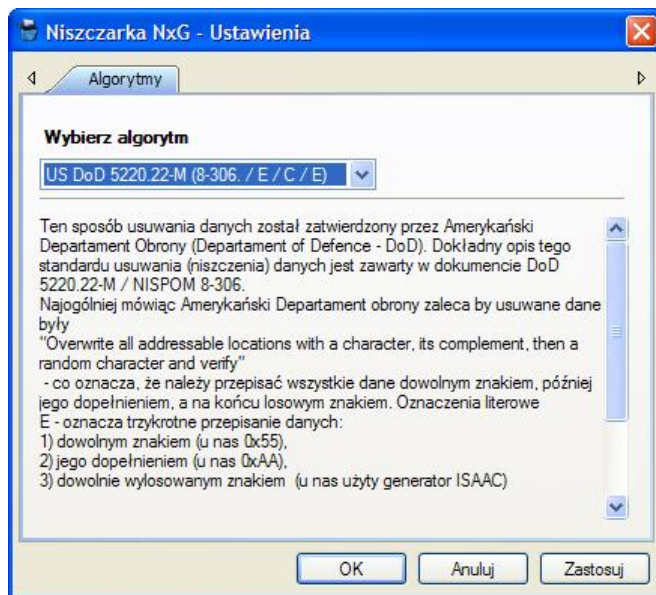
Niszczarka NxG - Ustawienia

Algorytmy

Wybierz algorytm

US DoD 5220.22-M (8-306. / E / C / E)

Ten sposób usuwania danych został zatwierdzony przez Amerykański Departament Obrony (Departament of Defence - DoD). Dokładny opis tego standardu usuwania (niszczenia) danych jest zawarty w dokumencie DoD 5220.22-M / NISPOM 8-306.
Najogólniej mówiąc Amerykański Departament obrony zaleca by usuwane dane były
"Overwrite all addressable locations with a character, its complement, then a random character and verify"
- co oznacza, że należy przepisać wszystkie dane dowolnym znakiem, później jego dopełnieniem, a na końcu losowym znakiem. Oznaczenia literowe
E - oznacza trzykrotne przepisanie danych:
1) dowolnym znakiem (u nas 0x55),
2) jego dopełnieniem (u nas 0xAA),
3) dowolnie wylosowanym znakiem (u nas użyty generator ISAAC)

OK
Anuluj
Zastosuj